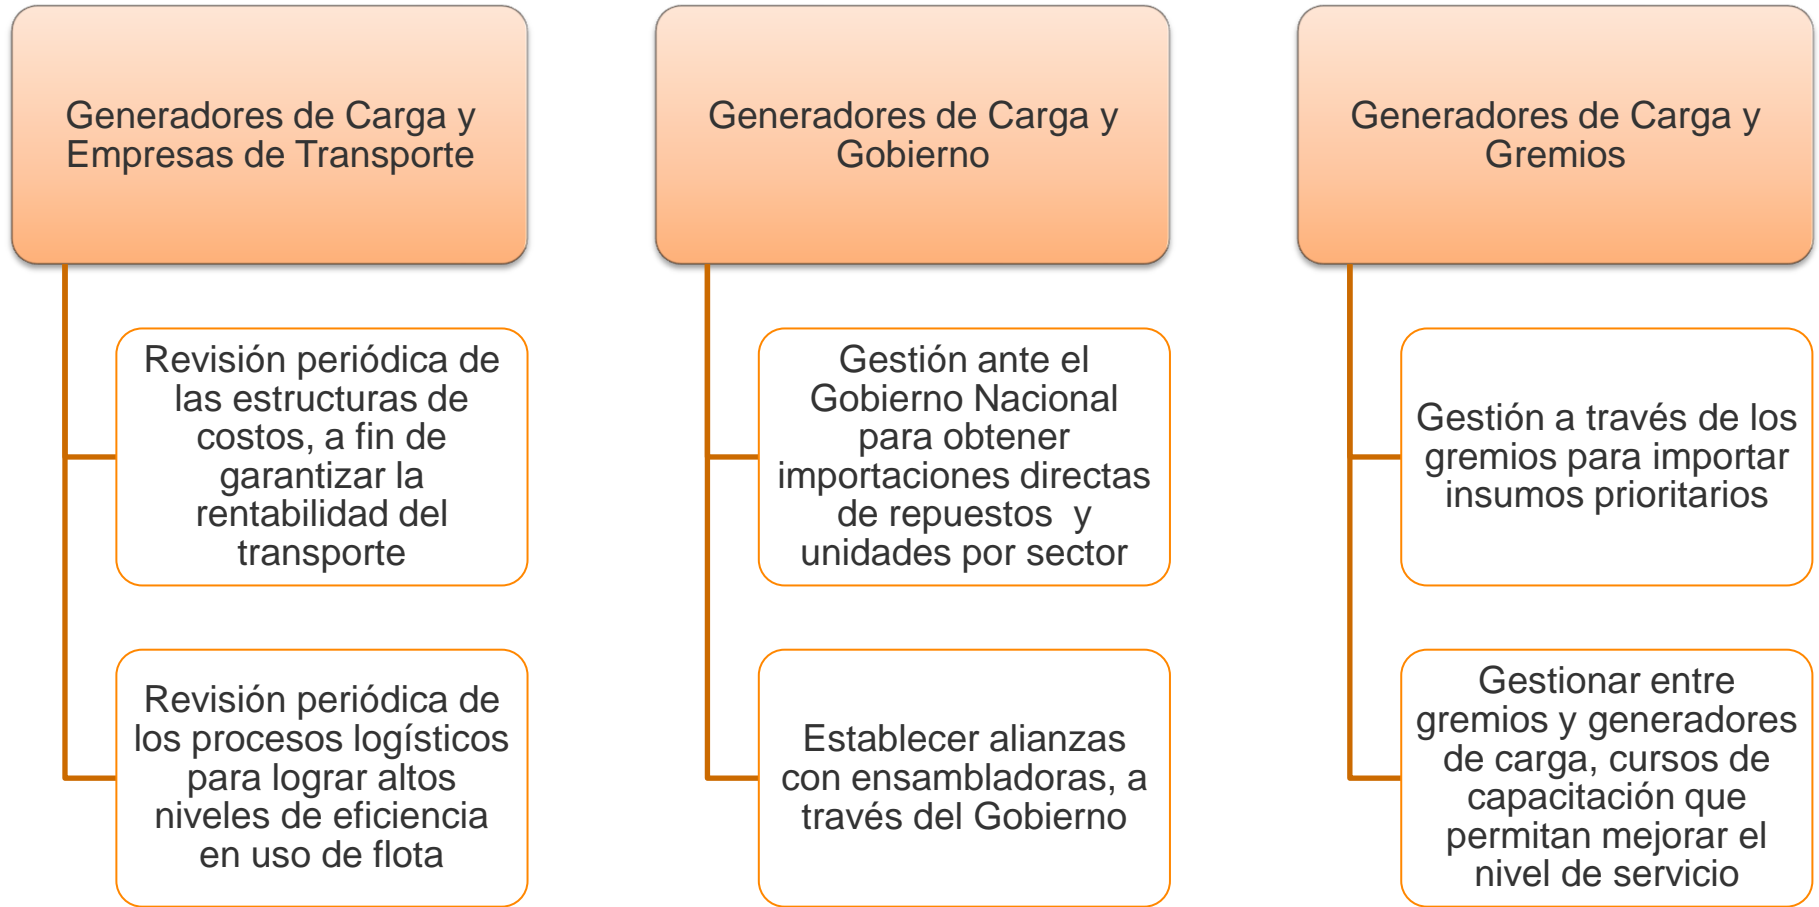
Generadores de Carga y Empresas de Transporte

Revisión periódica de las estructuras de costos, a fin de garantizar la rentabilidad del transporte

Revisión periódica de los procesos logísticos para lograr altos niveles de eficiencia en uso de flota

Generadores de Carga y Gobierno

Gestión ante el Gobierno Nacional para obtener importaciones directas de repuestos y unidades por sector

Establecer alianzas con ensambladoras, a través del Gobierno

Generadores de Carga y Gremios

Gestión a través de los gremios para importar insumos prioritarios

Gestionar entre gremios y generadores de carga, cursos de capacitación que permitan mejorar el nivel de servicio